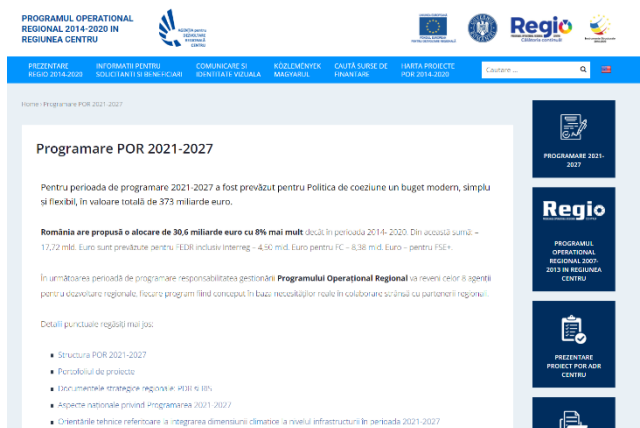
PROGRAMUL OPERATIONAL REGIONAL 2014-2020 IN REGIUNEA CENTRU

Regio

PREZENTARE REGIO 2014-2020 | INFORMATII PENTRU SOLICITANTI SI BENEFICIARI | COMUNICARE SI IDENTITATE VIZUALA | KÖZLEMÉNYEK MAGYARUL | CAUTĂ SURSE DE FINANTARE | HARTA PROIECTE POR 2014-2020 | Cautare ...

Home › Programare POR 2021-2027

Programare POR 2021-2027

Pentru perioada de programare 2021-2027 a fost prevăzut pentru Politica de coeziune un buget modern, simplu și flexibil, în valoare totală de 373 miliarde euro.

România are propusă o alocare de 30,6 miliarde euro cu 8% mai mult decât în perioada 2014- 2020. Din această sumă – 17,72 mld. Euro sunt prevăzute pentru FEDR inclusiv Interreg – 4,50 mld. Euro pentru FC – 8,38 mld. Euro – pentru FSE+.

În următoarea perioadă de programare responsabilitatea gestionării Programului Operațional Regional va reveni celor 8 agenții pentru dezvoltare regională, fiecare program fiind conceput în baza necesităților reale în colaborare strânsă cu partenerii regionali.

Detalii punctuale regăsiți mai jos:

- Structura POR 2021-2027
- Portofoliul de proiecte
- Documentele strategice regionale: PDR și RIS
- Aspecte naționale privind Programarea 2021-2027
- Orientările tehnice referitoare la integrarea dimensiunii climatice la nivelul infrastructurii în perioada 2021-2027

PROGRAMARE 2021-2027

Regio

PROGRAMUL OPERATIONAL REGIONAL 2007-2013 IN REGIUNEA CENTRU

PREZENTARE PROIECT POR ADR CENTRU